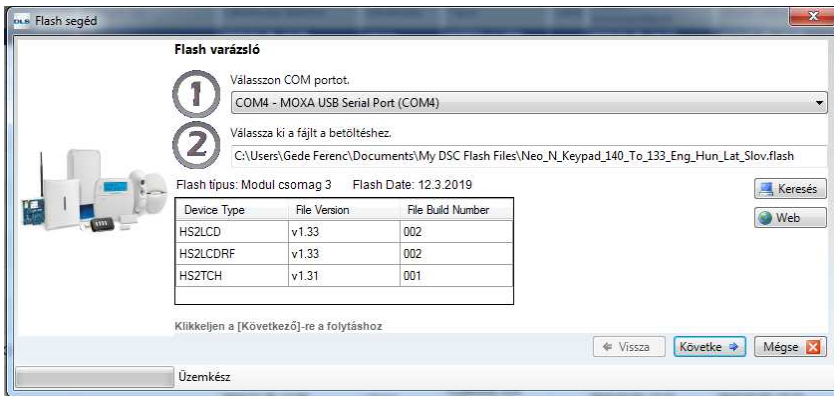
DLS Flash segéd

Flash varázsló

1 Válasszon COM portot.

COM4 - MOXA USB Serial Port (COM4)

2 Válassza ki a fájlt a betöltéshez.

C:\Users\Gede Ferenc\Documents\My DSC Flash Files\Neo_N_Keypad_140_To_133_Eng_Hun_Lat_Slov.flash

Flash típus: Modul csomag 3 Flash Date: 12.3.2019

Keresés

Web

| Device Type | File Version | File Build Number |
|---|---|---|
| HS2LCD | v1.33 | 002 |
| HS2LCDRF | v1.33 | 002 |
| HS2TCH | v1.31 | 001 |

Klikkeljen a [Következő]-re a folytáshoz

Vissza Követke Mégse

Üzemkész